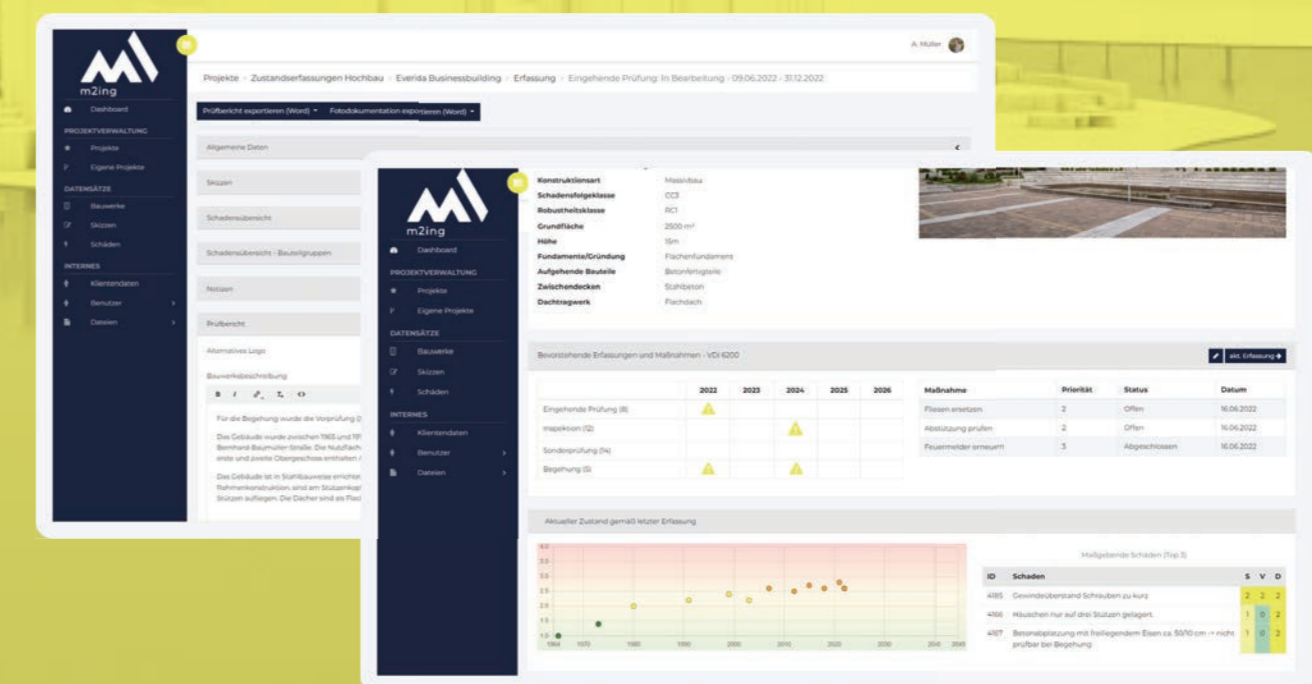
m2ing

Dashboard
PROJEKTVERWALTUNG
Projekte
Eigene Projekte
DATENSÄTZE
Bauwerke
Skizzen
Schäden
INTERNES
Klientendaten
Benutzer
Dateien

A. Müller

Projekte > Zustandserfassungen Hochbau > Everida Businessbuilding > Erfassung > Eingehende Prüfung: In Bearbeitung - 09.06.2022 - 31.12.2022

Prüfbericht exportieren (Word) Fotodokumentation exportieren (Word)

Allgemeine Daten
Skizzen
Schadensübersicht
Schadensübersicht - Bauteilgruppen
Notizen
Prüfbericht
Alternatives Logo
Bauwerksbeschreibung

Für die Begehung wurde die Vorprüfung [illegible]
Das Gebäude wurde zwischen 1965 und 19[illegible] Bernhard-Baumuller-Straße. Die Nutzfläch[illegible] erste und zweite Obergeschoss enthalten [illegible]
Das Gebäude ist in Stahlbauweise errichte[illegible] Rahmenkonstruktion, sind am Stützenkop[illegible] Stützen auflegen. Die Dächer sind als Flac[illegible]

m2ing

Dashboard
PROJEKTVERWALTUNG
Projekte
Eigene Projekte
DATENSÄTZE
Bauwerke
Skizzen
Schäden
INTERNES
Klientendaten
Benutzer
Dateien

| | |
|---|---|
| Konstruktionsart | Massivbau |
| Schadensfolgeklasse | CC3 |
| Robustheitsklasse | RC1 |
| Grundfläche | 2500 m² |
| Höhe | 15m |
| Fundamente/Gründung | Flachenfundament |
| Aufgehende Bauteile | Betonfertigteile |
| Zwischendecken | Stahlbeton |
| Dachtragwerk | Flachdach |

Bevorstehende Erfassungen und Maßnahmen - VDI 6200
akt. Erfassung

| | 2022 | 2023 | 2024 | 2025 | 2026 |
|---|---|---|---|---|---|
| Eingehende Prüfung (8) | ⚠ | | | | |
| Inspektion (12) | | | ⚠ | | |
| Sonderprüfung (14) | | | | | |
| Begehung (5) | ⚠ | | ⚠ | | |

| Maßnahme | Priorität | Status | Datum |
|---|---|---|---|
| Fliesen ersetzen | 2 | Offen | 16.06.2022 |
| Abstützung prüfen | 2 | Offen | 16.06.2022 |
| Feuermelder erneuern | 3 | Abgeschlossen | 16.06.2022 |

Aktueller Zustand gemäß letzter Erfassung

4.0 3.5 3.0 2.5 2.0 1.5 1.0
1964 1970 1980 1990 2000 2010 2020 2030 2040 2045

Maßgebende Schäden (Top 3)

| ID | Schaden | S | V | D |
|---|---|---|---|---|
| 4185 | Gewindeüberstand Schrauben zu kurz | 2 | 2 | 2 |
| 4166 | Häuschen nur auf drei Stützen gelagert | 1 | 0 | 2 |
| 4167 | Betonabplatzung mit freiliegendem Eisen ca. 50/10 cm -> nicht prüfbar bei Begehung | 1 | 0 | 2 |